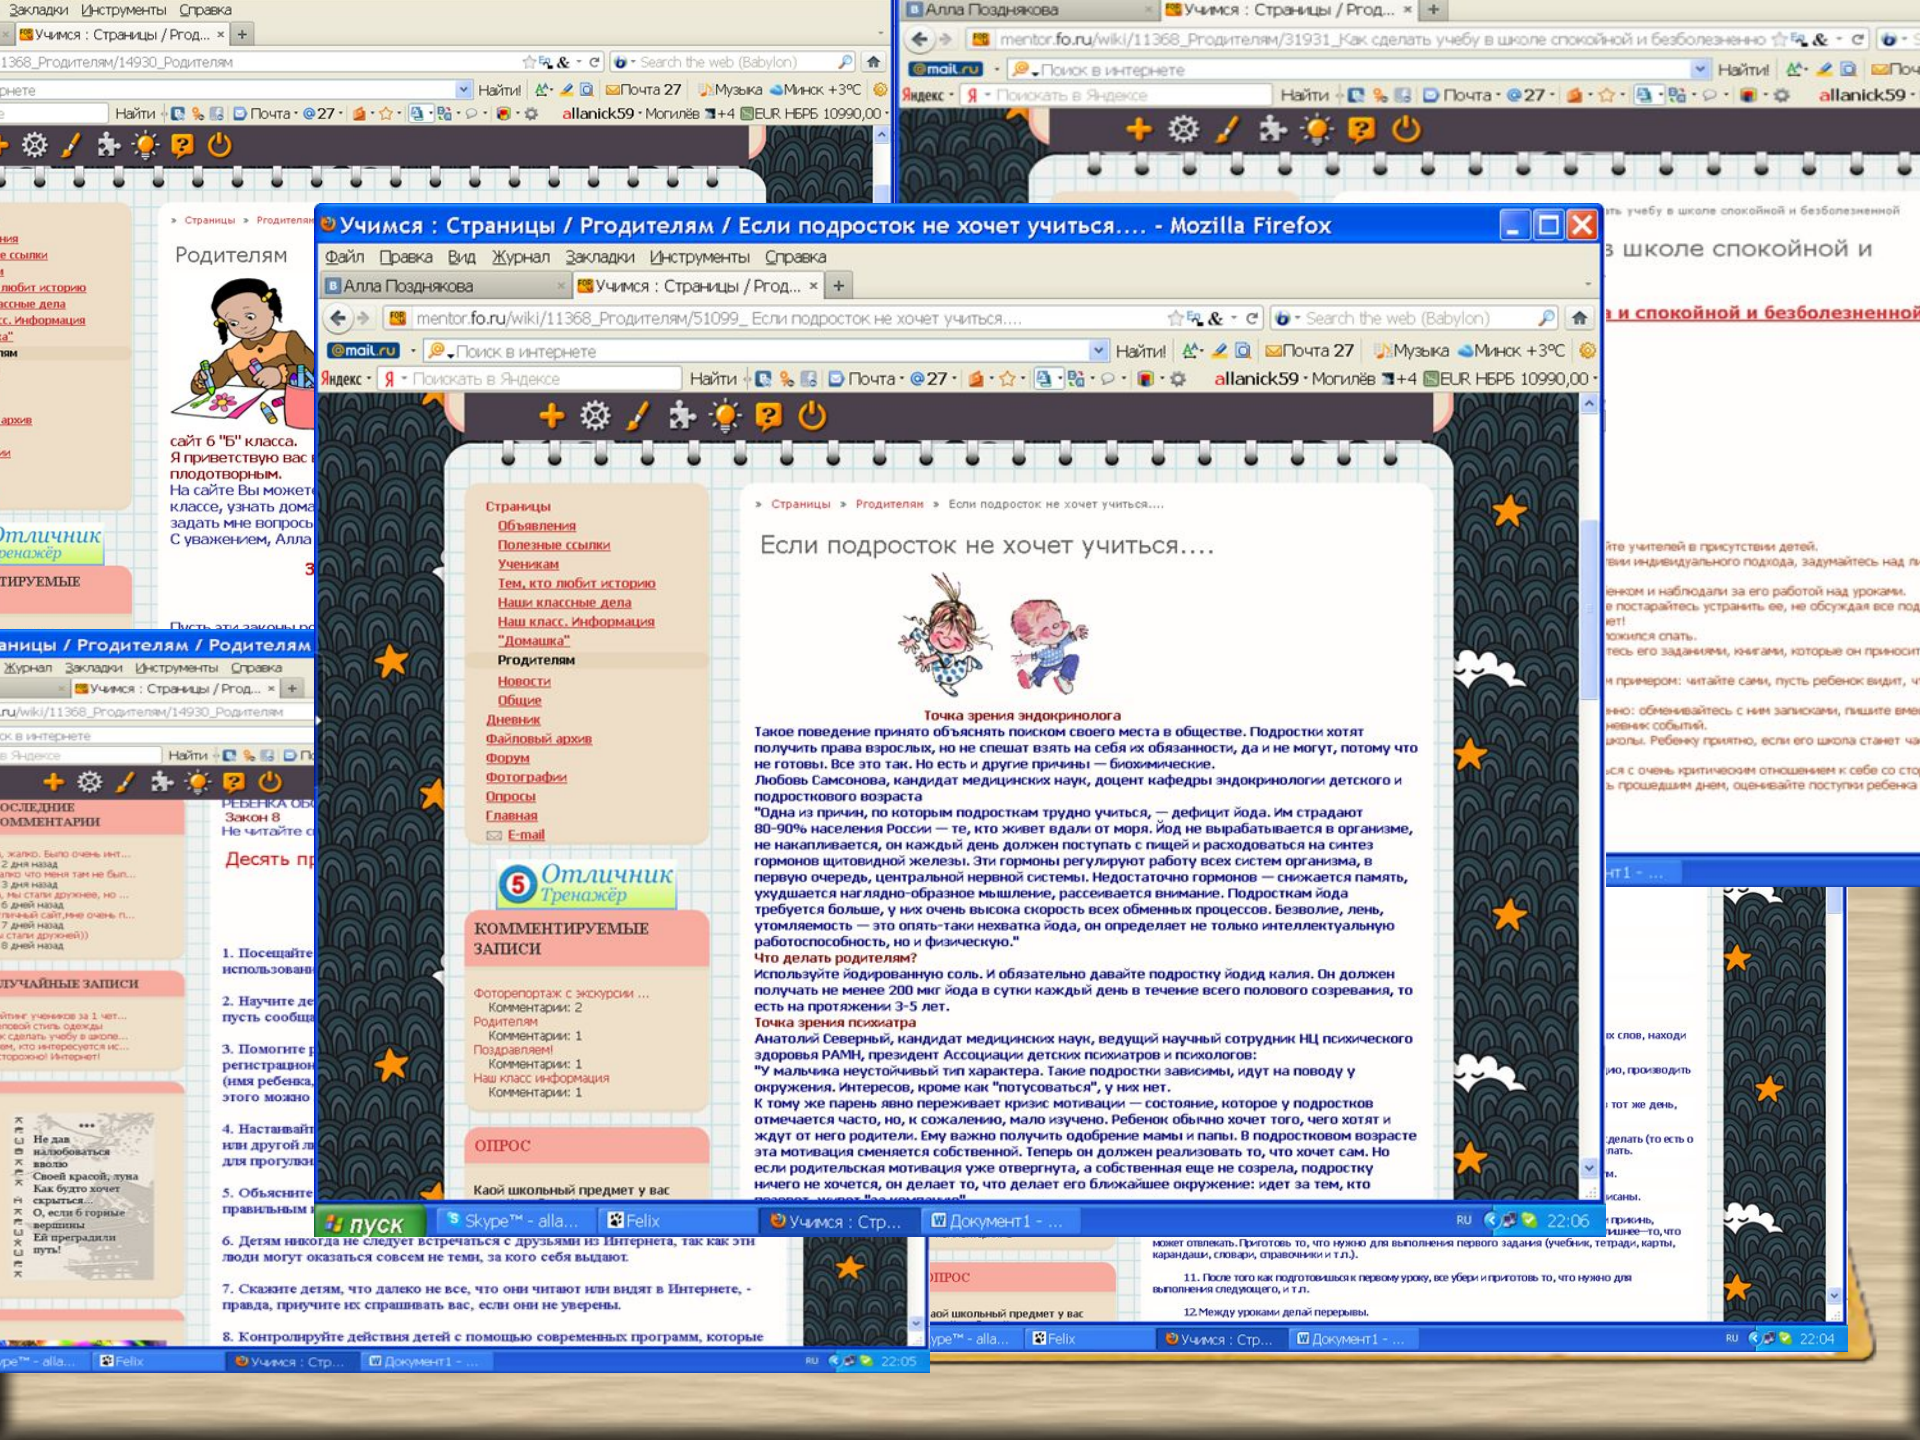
Учимся : Страницы / Родителям / Если подросток не хочет учиться…. - Mozilla Firefox

Файл Правка Вид Журнал Закладки Инструменты Справка

Алла Позднякова | Учимся : Страницы / Род... ×

mentor.fo.ru/wiki/11368_Родителям/51099_Если подросток не хочет учиться….

Search the web (Babylon)

mail.ru Поиск в интернете Найти! Почта 27 Музыка Минск +3°C

Яндекс Поискать в Яндексе Найти Почта @27 allanick59 · Могилёв +4 EUR НБРБ 10990,00

Страницы
Объявления
Полезные ссылки
Ученикам
Тем, кто любит историю
Наши классные дела
Наш класс. Информация
"Домашка"
Родителям
Новости
Общие
Дневник
Файловый архив
Форум
Фотографии
Опросы
Главная
E-mail

Отличник Тренажёр

КОММЕНТИРУЕМЫЕ ЗАПИСИ

Фоторепортаж с экскурсии ...
Комментарии: 2
Родителям
Комментарии: 1
Поздравляем!
Комментарии: 1
Наш класс информация
Комментарии: 1

ОПРОС

Какой школьный предмет у вас

» Страницы » Родителям » Если подросток не хочет учиться….

Если подросток не хочет учиться….

Точка зрения эндокринолога

Такое поведение принято объяснять поиском своего места в обществе. Подростки хотят получить права взрослых, но не спешат взять на себя их обязанности, да и не могут, потому что не готовы. Все это так. Но есть и другие причины — биохимические.
Любовь Самсонова, кандидат медицинских наук, доцент кафедры эндокринологии детского и подросткового возраста
"Одна из причин, по которым подросткам трудно учиться, — дефицит йода. Им страдают 80-90% населения России — те, кто живет вдали от моря. Йод не вырабатывается в организме, его человек получает только с пищей и расходоваться на синтез гормонов щитовидной железы. Эти гормоны регулируют работу всех систем организма, в первую очередь, центральной нервной системы. Недостаточно гормонов — снижается память, ухудшается наглядно-образное мышление, рассеивается внимание. Подросткам йода требуется больше, у них очень высока скорость всех обменных процессов. Безволие, лень, утомляемость — это опять-таки нехватка йода, он определяет не только интеллектуальную работоспособность, но и физическую."
Что делать родителям?
Используйте йодированную соль. И обязательно давайте подростку йодид калия. Он должен получать не менее 200 мкг йода в сутки каждый день в течение всего полового созревания, то есть на протяжении 3-5 лет.
Точка зрения психиатра
Анатолий Северный, кандидат медицинских наук, ведущий научный сотрудник НЦ психического здоровья РАМН, президент Ассоциации детских психиатров и психологов:
"У мальчика неустойчивый тип характера. Такие подростки зависимы, идут на поводу у окружения. Интересов, кроме как "потусоваться", у них нет.
К тому же парень явно переживает кризис мотивации — состояние, которое у подростков отмечается часто, но, к сожалению, мало изучено. Ребенок обычно хочет того, чего хотят и ждут от него родители. Ему важно получить одобрение мамы и папы. В подростковом возрасте эта мотивация сменяется собственной. Теперь он должен реализовать то, что хочет сам. Но если родительская мотивация уже отвергнута, а собственная еще не созрела, подростку ничего не хочется, он делает то, что делает его ближайшее окружение: идет за тем, кто

пуск | Skype™ - alla... | Felix | Учимся : Стр... | Документ1 - ... | RU 22:06

Родителям
сайт 6 "Б" класса.
Я приветствую вас
плодотворным.
На сайте Вы можете
классе, узнать дома
задать мне вопросы
С уважением, Алла

Десять пр
1. Посещайте
2. Научите де
3. Помогите р
4. Настаивайт
5. Объясните
6. Детям никогда не следует встречаться с друзьями из Интернета, так как эти люди могут оказаться совсем не теми, за кого себя выдают.
7. Скажите детям, что далеко не все, что они читают или видят в Интернете, - правда, приучите их спрашивать вас, если они не уверены.
8. Контролируйте действия детей с помощью современных программ, которые

ПОСЛЕДНИЕ КОММЕНТАРИИ
СЛУЧАЙНЫЕ ЗАПИСИ

Не дав налюбоваться вволю
Своей красой, луна
Как будто хочет скрыться…
О, если б горные вершины
Ей преградили путь!

в школе спокойной и
и спокойной и безболезненной

ОПРОС
11. После того как подготовишься к первому уроку, все убери и приготовь то, что нужно для
12. Между уроками делай перерывы.

Skype™ - alla... | Felix | Учимся : Стр... | Документ1 - ... | RU 22:04
Skype™ - alla... | Felix | Учимся : Стр... | Документ1 - ... | RU 22:05